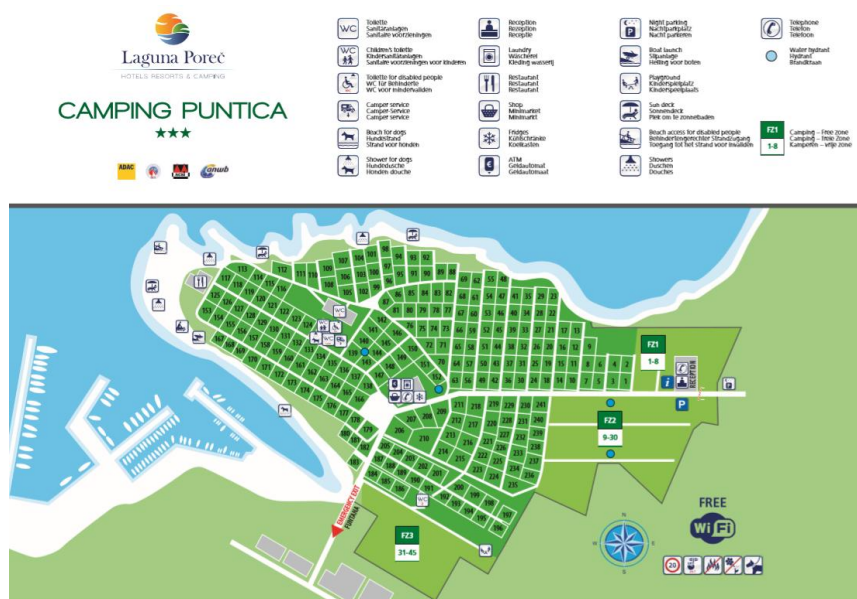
Laguna Poreč
HOTELS RESORTS & CAMPING

CAMPING PUNTICA
★★★

ADAC

Toilette
Sanitäranlagen
Sanitaire voorzieningen

Children's toilette
Kindersanitäranlagen
Sanitaire voorzieningen voor kinderen

Toilette for disabled people
WC für Behinderte
WC voor mindervaliden

Camper service
Camper Service
Camper service

Beach for dogs
Hundestrand
Strand voor honden

Shower for dogs
Hundedusche
Honden douche

Reception
Rezeption
Receptie

Laundry
Wäscherei
Kleding wasserij

Restaurant
Restaurant
Restaurant

Shop
Minimarket
Minimarkt

Fridges
Kühlschränke
Koelkasten

ATM
Geldautomat
Geldautomaat

Night parking
Nachtparkplatz
Nacht parkeren

Boat launch
Slipanlage
Helling voor boten

Playground
Kinderspielplatz
Kinderspeelplaats

Sun deck
Sonnendeck
Plek om te zonnebaden

Beach access for disabled people
Behindertengerechter Strandzugang
Toegang tot het strand voor invaliden

Showers
Duschen
Douches

Telephone
Telefon
Telefoon

Water hydrant
Hydrant
Brandkraan

FZ1
1-8
Camping – Free zone
Camping – Freie Zone
Kamperen – vrije zone

FZ1
1-8

FZ2
9-30

FZ3
31-45

RECEPTION

EMERGENCY EXIT
NOTAUSGANG

FREE
WiFi

WC